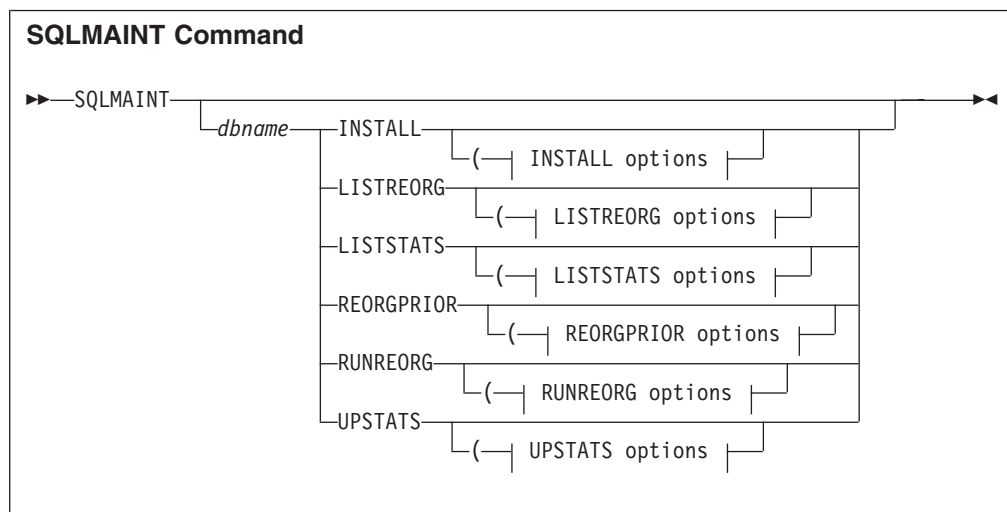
SQLMAINT Command

SQLMAINT

dbname

INSTALL

( INSTALL options

LISTREORG

( LISTREORG options

LISTSTATS

( LISTSTATS options

REORGPRIOR

( REORGPRIOR options

RUNREORG

( RUNREORG options

UPSTATS

( UPSTATS options